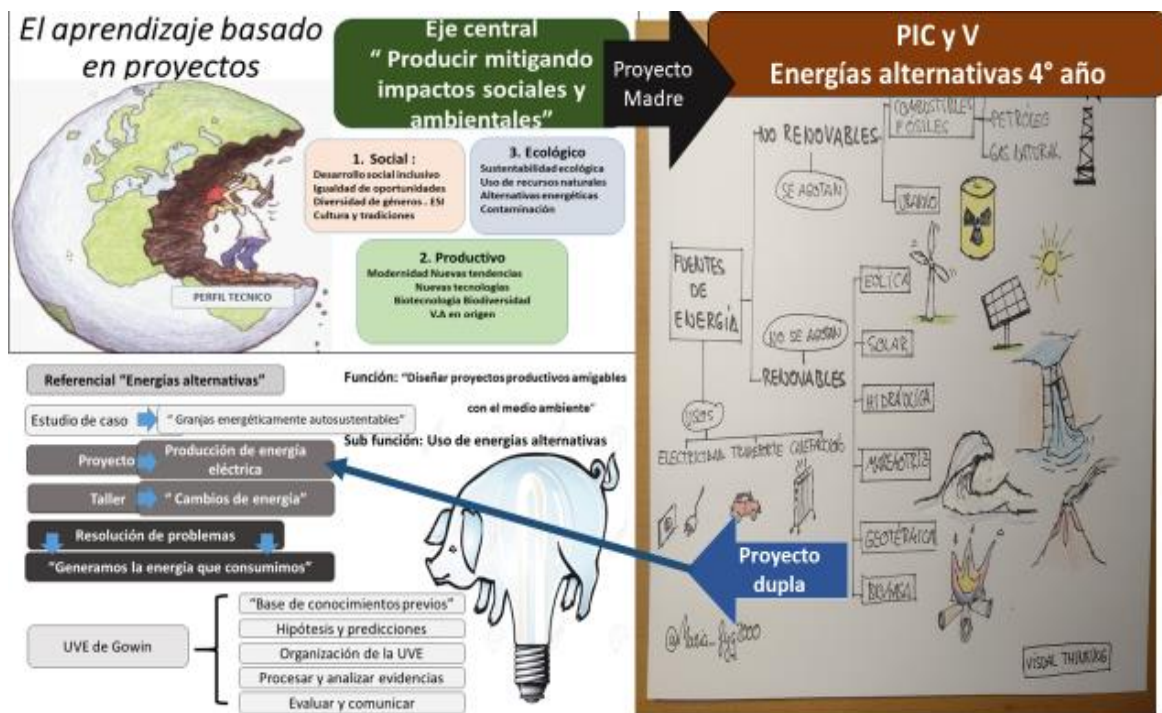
El aprendizaje basado en proyectos

Eje central
" Producir mitigando impactos sociales y ambientales"

Proyecto Madre

PIC y V
Energías alternativas 4° año

1. Social :
Desarrollo social inclusivo
Igualdad de oportunidades
Diversidad de géneros . ESI
Cultura y tradiciones

3. Ecológico
Sustentabilidad ecológica
Uso de recursos naturales
Alternativas energéticas
Contaminación

2. Productivo
Modernidad Nuevas tendencias
Nuevas tecnologías
Biotecnología Biodiversidad
V.A en origen

PERFIL TECNICO

Referencial "Energías alternativas"

Función: "Diseñar proyectos productivos amigables con el medio ambiente"

Estudio de caso " Granjas energéticamente autosustentables"

Sub función: Uso de energías alternativas

Proyecto Producción de energía eléctrica

Taller " Cambios de energía"

Resolución de problemas

"Generamos la energía que consumimos"

UVE de Gowin

"Base de conocimientos previos"
Hipótesis y predicciones
Organización de la UVE
Procesar y analizar evidencias
Evaluar y comunicar

FUENTES DE ENERGÍA
NO RENOVABLES
SE AGOTAN
COMBUSTIBLES FÓSILES
PETRÓLEO
GAS NATURAL
URANIO
NO SE AGOTAN
RENOVABLES
EÓLICA
SOLAR
HIDRÁULICA
MAREOMOTRIZ
GEOTÉRMICA
BIOMASA
USOS
ELECTRICIDAD TRANSPORTE CALEFACCIÓN

Proyecto dupla

@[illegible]
VISUAL THINKING